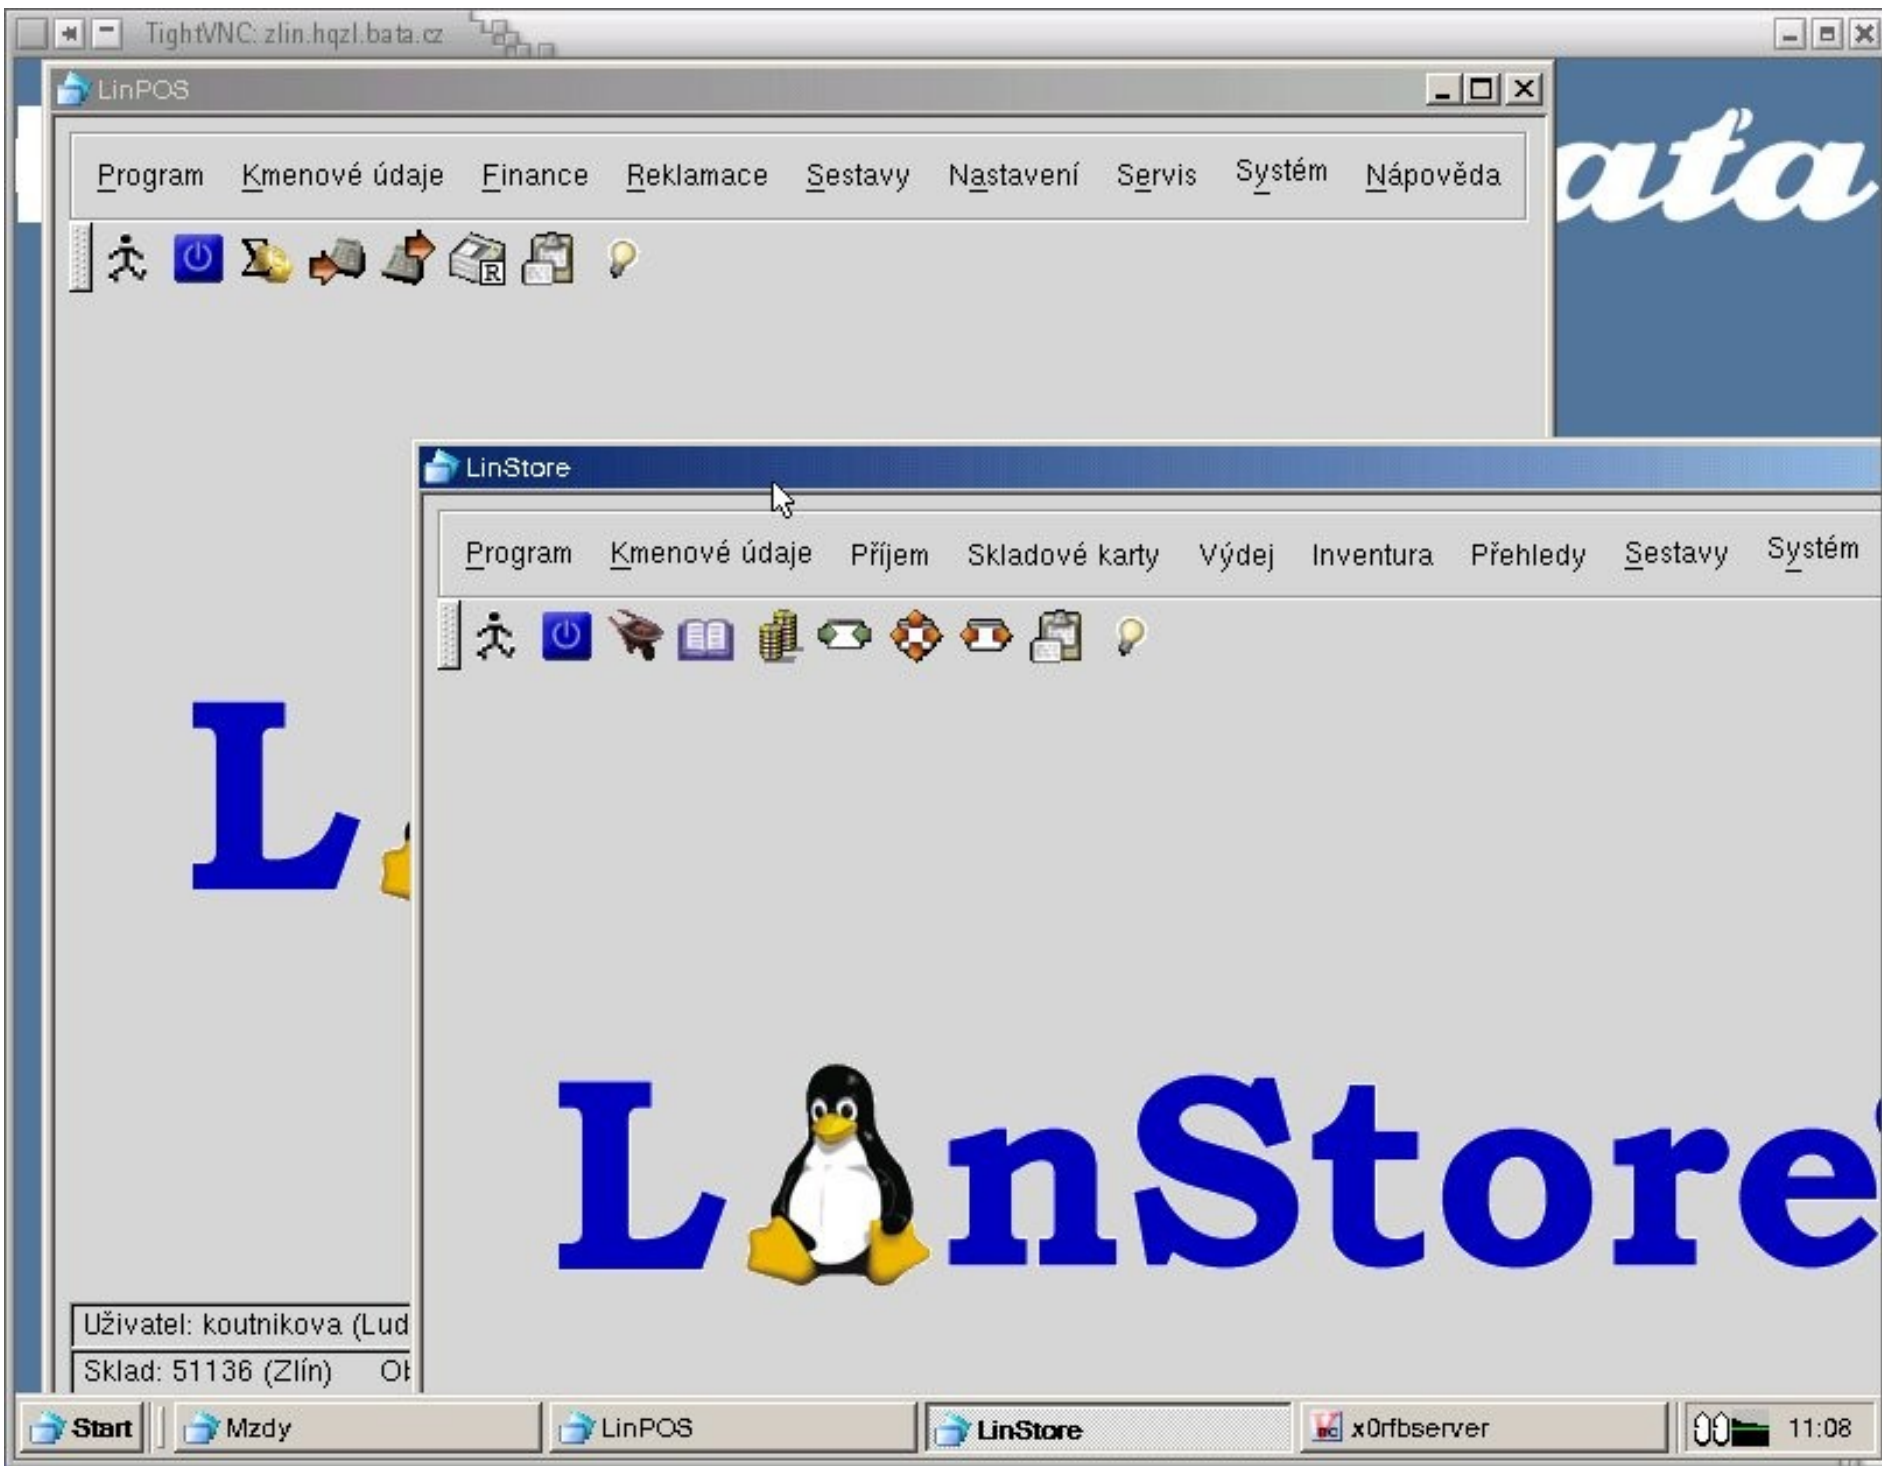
TightVNC: zlin.hqzl.bata.cz

LinPOS

Program Kmenové údaje Finance Reklamace Sestavy Nastavení Servis Systém Nápověda

ata

L

LinStore

Program Kmenové údaje Příjem Skladové karty Výdej Inventura Přehledy Sestavy Systém

L nStore

Uživatel: koutnikova (Lud

Sklad: 51136 (Zlín) Ol

Start Mzdy LinPOS LinStore x0rfbserver 11:08